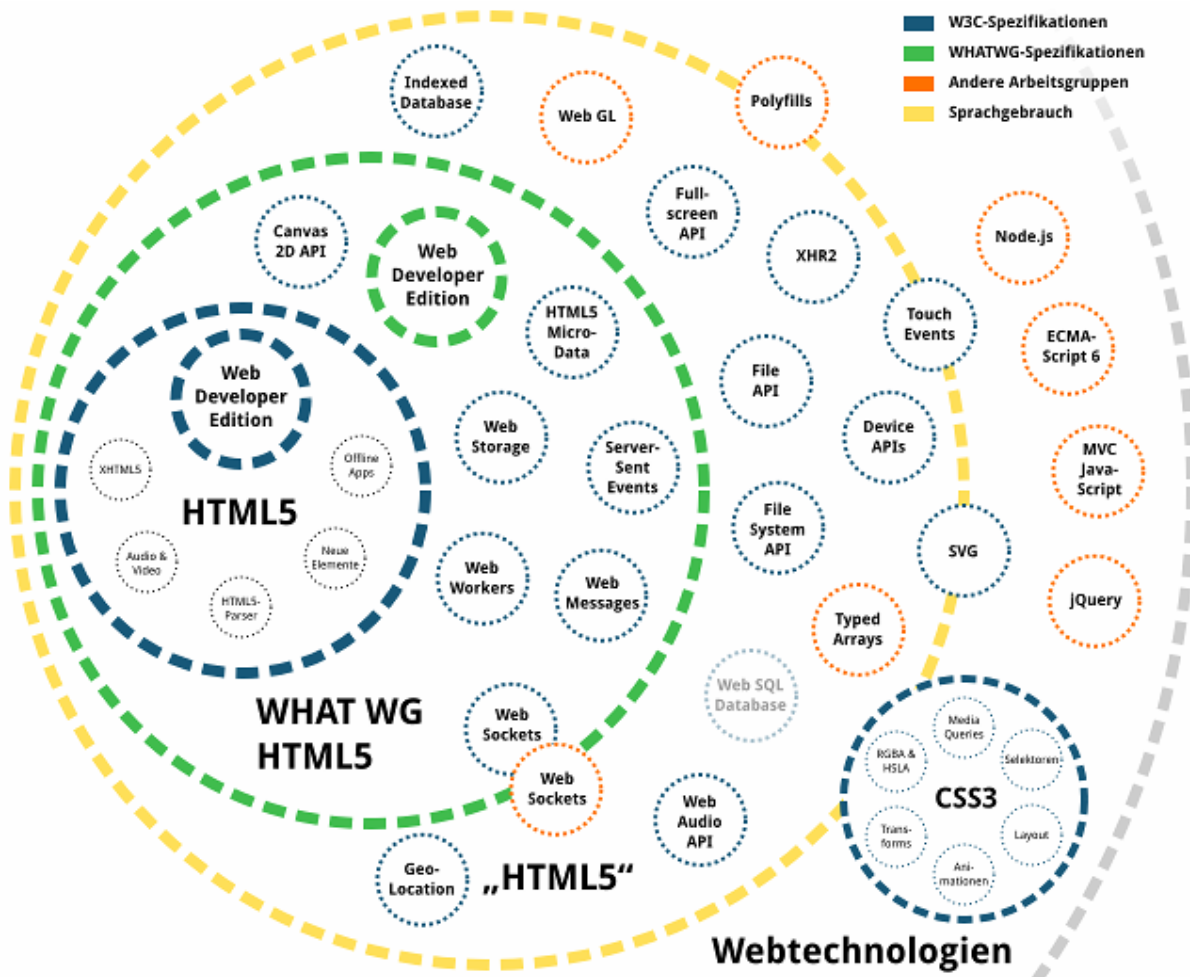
W3C-Spezifikationen
WHATWG-Spezifikationen
Andere Arbeitsgruppen
Sprachgebrauch

Indexed Database

Web GL

Polyfills

Full-screen API

XHR2

Node.js

Canvas 2D API

Web Developer Edition

HTML5 Micro-Data

Touch Events

ECMA-Script 6

File API

Web Developer Edition

Web Storage

Server-Sent Events

Device APIs

MVC Java-Script

XHTML5

Offline Apps

HTML5

File System API

SVG

Audio & Video

Neue Elemente

HTML5-Parser

Web Workers

Web Messages

jQuery

Typed Arrays

Web SQL Database

WHAT WG HTML5

Web Sockets

Media Queries

RGBA & HSLA

Selektoren

Web Sockets

Web Audio API

CSS3

Trans-forms

Layout

Ani-mationen

Geo-Location

„HTML5“

Webtechnologien